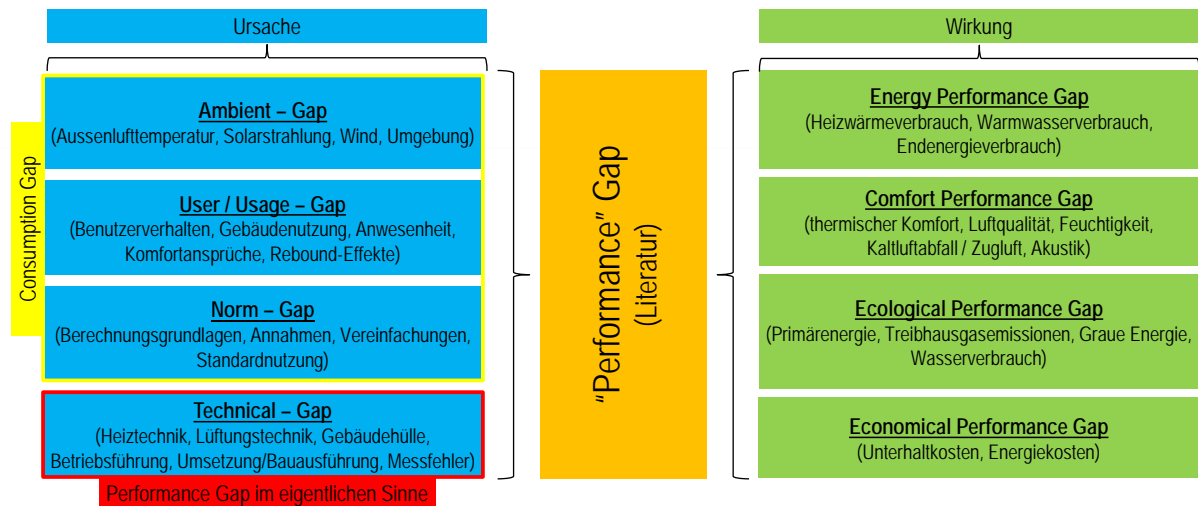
Ursache

Consumption Gap

Ambient – Gap
(Aussenlufttemperatur, Solarstrahlung, Wind, Umgebung)

User / Usage – Gap
(Benutzerverhalten, Gebäudenutzung, Anwesenheit, Komfortansprüche, Rebound-Effekte)

Norm – Gap
(Berechnungsgrundlagen, Annahmen, Vereinfachungen, Standardnutzung)

Technical – Gap
(Heiztechnik, Lüftungstechnik, Gebäudehülle, Betriebsführung, Umsetzung/Bauausführung, Messfehler)

Performance Gap im eigentlichen Sinne

"Performance" Gap
(Literatur)

Wirkung

Energy Performance Gap
(Heizwärmeverbrauch, Warmwasserverbrauch, Endenergieverbrauch)

Comfort Performance Gap
(thermischer Komfort, Luftqualität, Feuchtigkeit, Kaltluftabfall / Zugluft, Akustik)

Ecological Performance Gap
(Primärenergie, Treibhausgasemissionen, Graue Energie, Wasserverbrauch)

Economical Performance Gap
(Unterhaltkosten, Energiekosten)